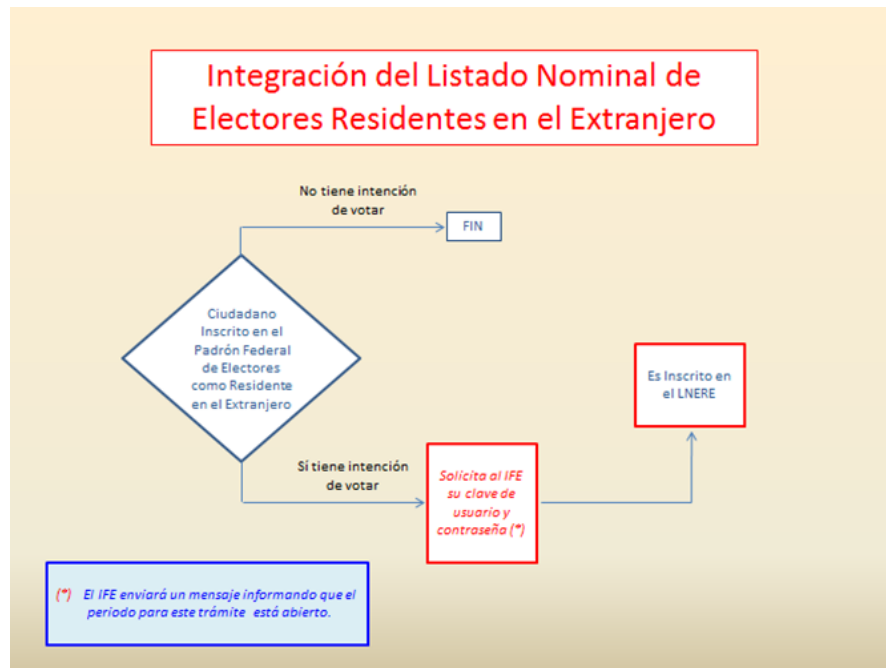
Integración del Listado Nominal de Electores Residentes en el Extranjero

No tiene intención de votar

FIN

Ciudadano Inscrito en el Padrón Federal de Electores como Residente en el Extranjero

Es Inscrito en el LNERE

Sí tiene intención de votar

Solicita al IFE su clave de usuario y contraseña (*)

(*) El IFE enviará un mensaje informando que el periodo para este trámite está abierto.